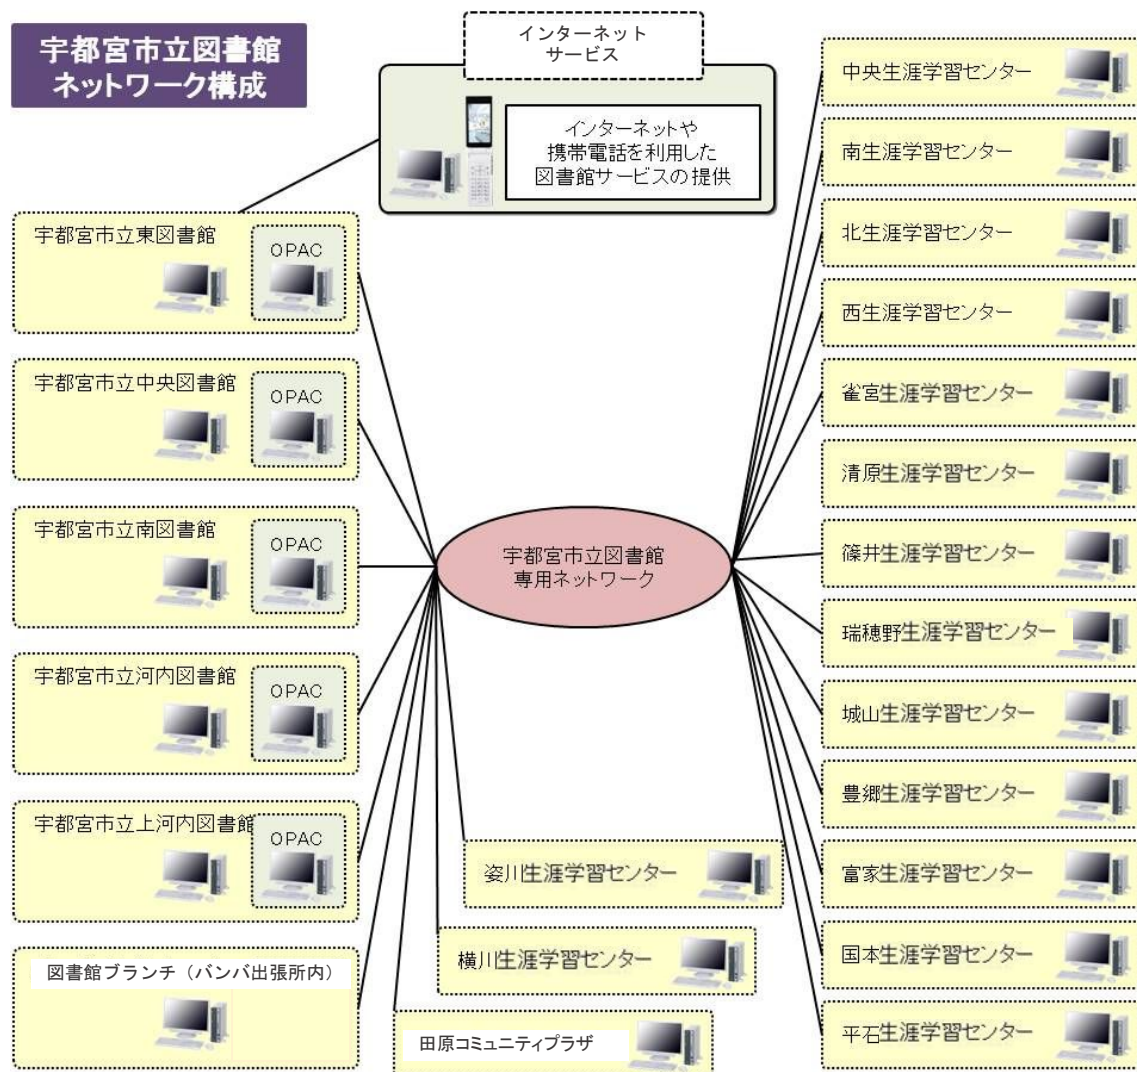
宇都宮市立図書館
ネットワーク構成

インターネット
サービス

インターネットや
携帯電話を利用した
図書館サービスの提供

宇都宮市立東図書館
OPAC

宇都宮市立中央図書館
OPAC

宇都宮市立南図書館
OPAC

宇都宮市立河内図書館
OPAC

宇都宮市立上河内図書館
OPAC

図書館ブランチ（バンバ出張所内）

宇都宮市立図書館
専用ネットワーク

姿川生涯学習センター

横川生涯学習センター

田原コミュニティプラザ

中央生涯学習センター

南生涯学習センター

北生涯学習センター

西生涯学習センター

雀宮生涯学習センター

清原生涯学習センター

篠井生涯学習センター

瑞穂野生涯学習センター

城山生涯学習センター

豊郷生涯学習センター

富家生涯学習センター

国本生涯学習センター

平石生涯学習センター